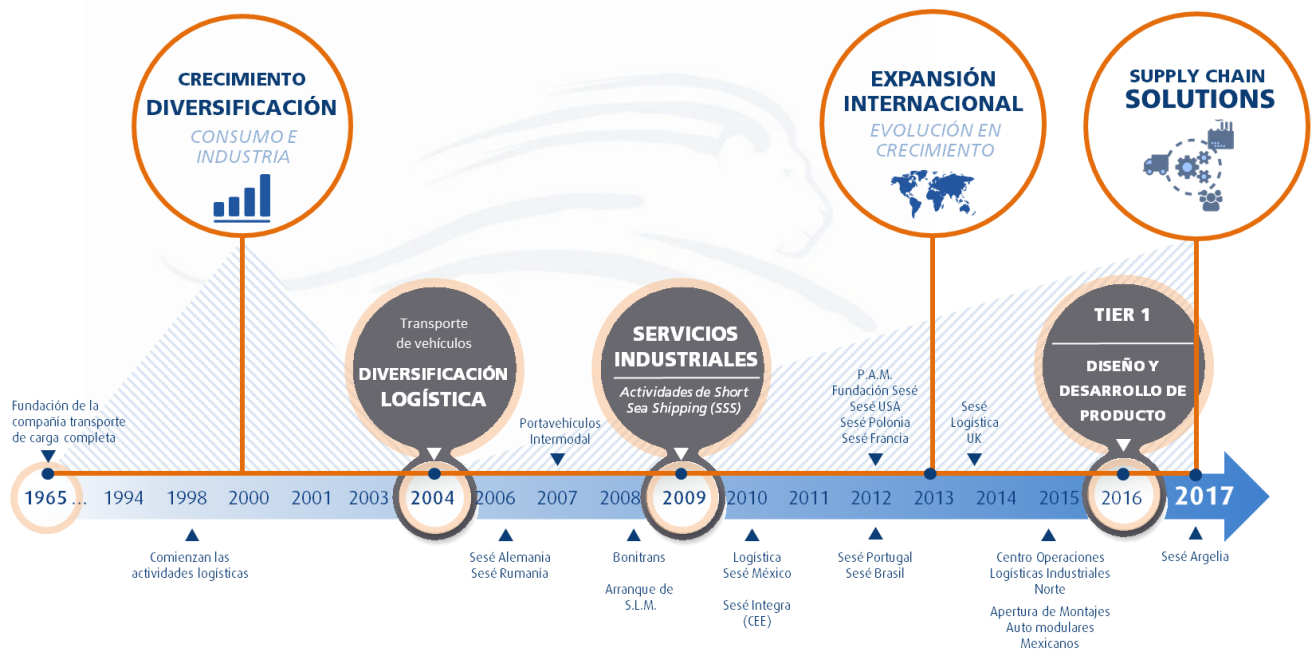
CRECIMIENTO
DIVERSIFICACIÓN
CONSUMO E INDUSTRIA

EXPANSIÓN INTERNACIONAL
EVOLUCIÓN EN CRECIMIENTO

SUPPLY CHAIN SOLUTIONS

Transporte de vehículos
DIVERSIFICACIÓN LOGÍSTICA

SERVICIOS INDUSTRIALES
Actividades de Short Sea Shipping (SSS)

TIER 1
DISEÑO Y DESARROLLO DE PRODUCTO

Fundación de la compañía transporte de carga completa

Portavehículos Intermodal

P.A.M.
Fundación Sesé
Sesé USA
Sesé Polonia
Sesé Francia

Sesé Logística UK

1965 ... 1994 1998 2000 2001 2003 2004 2006 2007 2008 2009 2010 2011 2012 2013 2014 2015 2016 2017

Comienzan las actividades logísticas

Sesé Alemania
Sesé Rumanía

Bonitrans

Arranque de S.L.M.

Logística Sesé México

Sesé Integra (CEE)

Sesé Portugal
Sesé Brasil

Centro Operaciones Logísticas Industriales Norte

Apertura de Montajes Auto modulares Mexicanos

Sesé Argelia